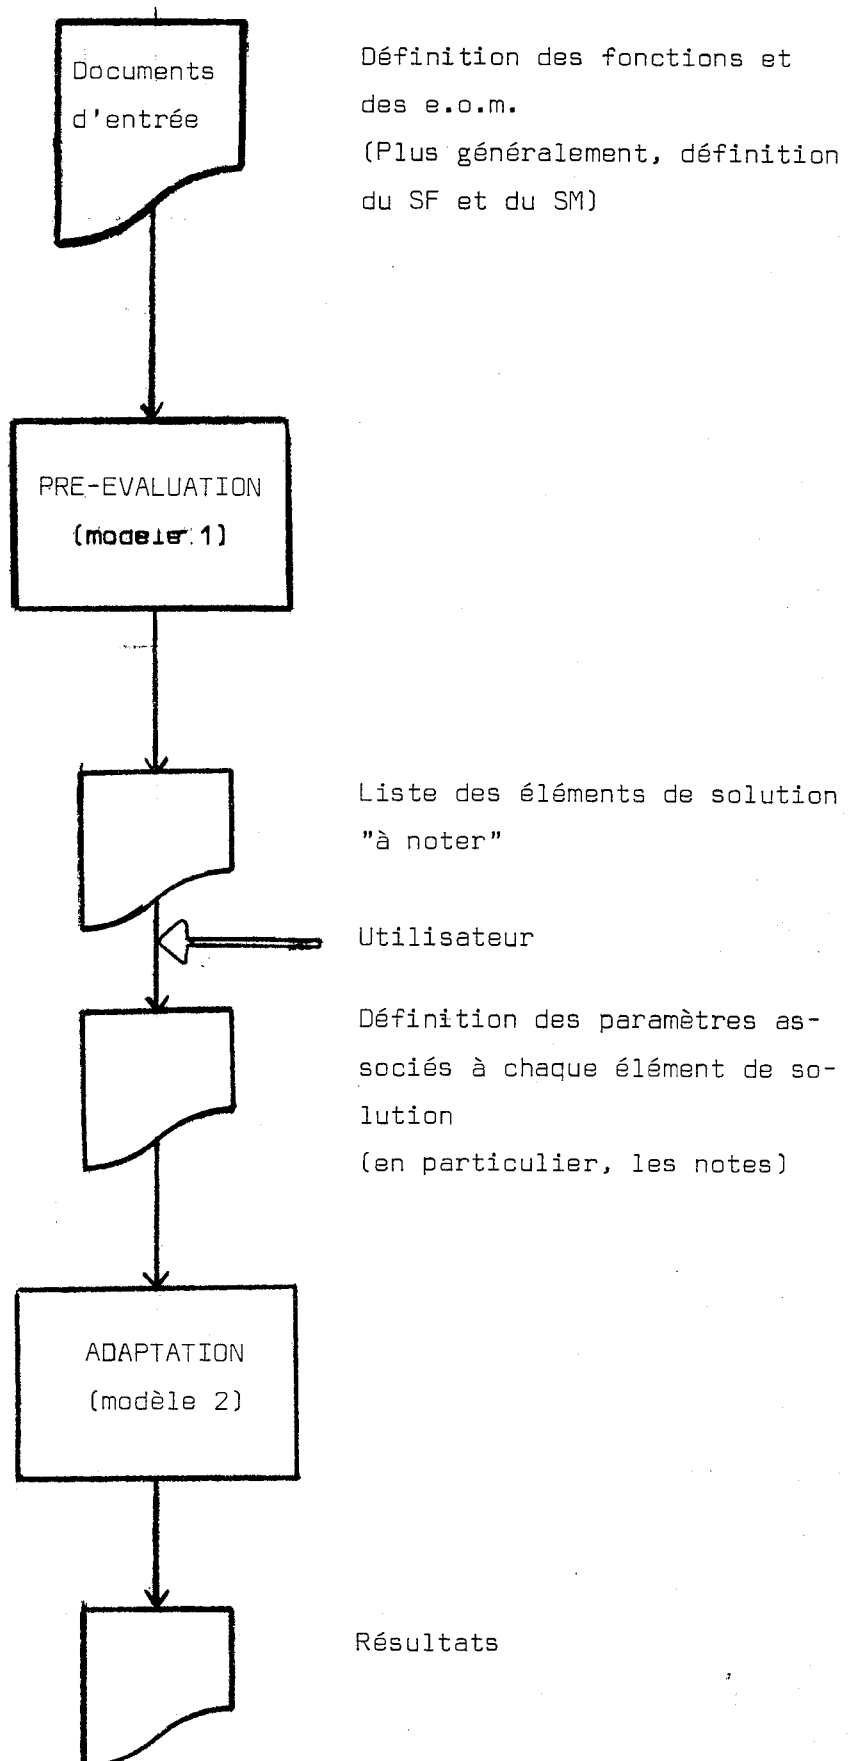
Documents d'entrée

Définition des fonctions et des e.o.m.
(Plus généralement, définition du SF et du SM)

PRE-EVALUATION
(modèle 1)

Liste des éléments de solution "à noter"

Utilisateur

Définition des paramètres associés à chaque élément de solution
(en particulier, les notes)

ADAPTATION
(modèle 2)

Résultats